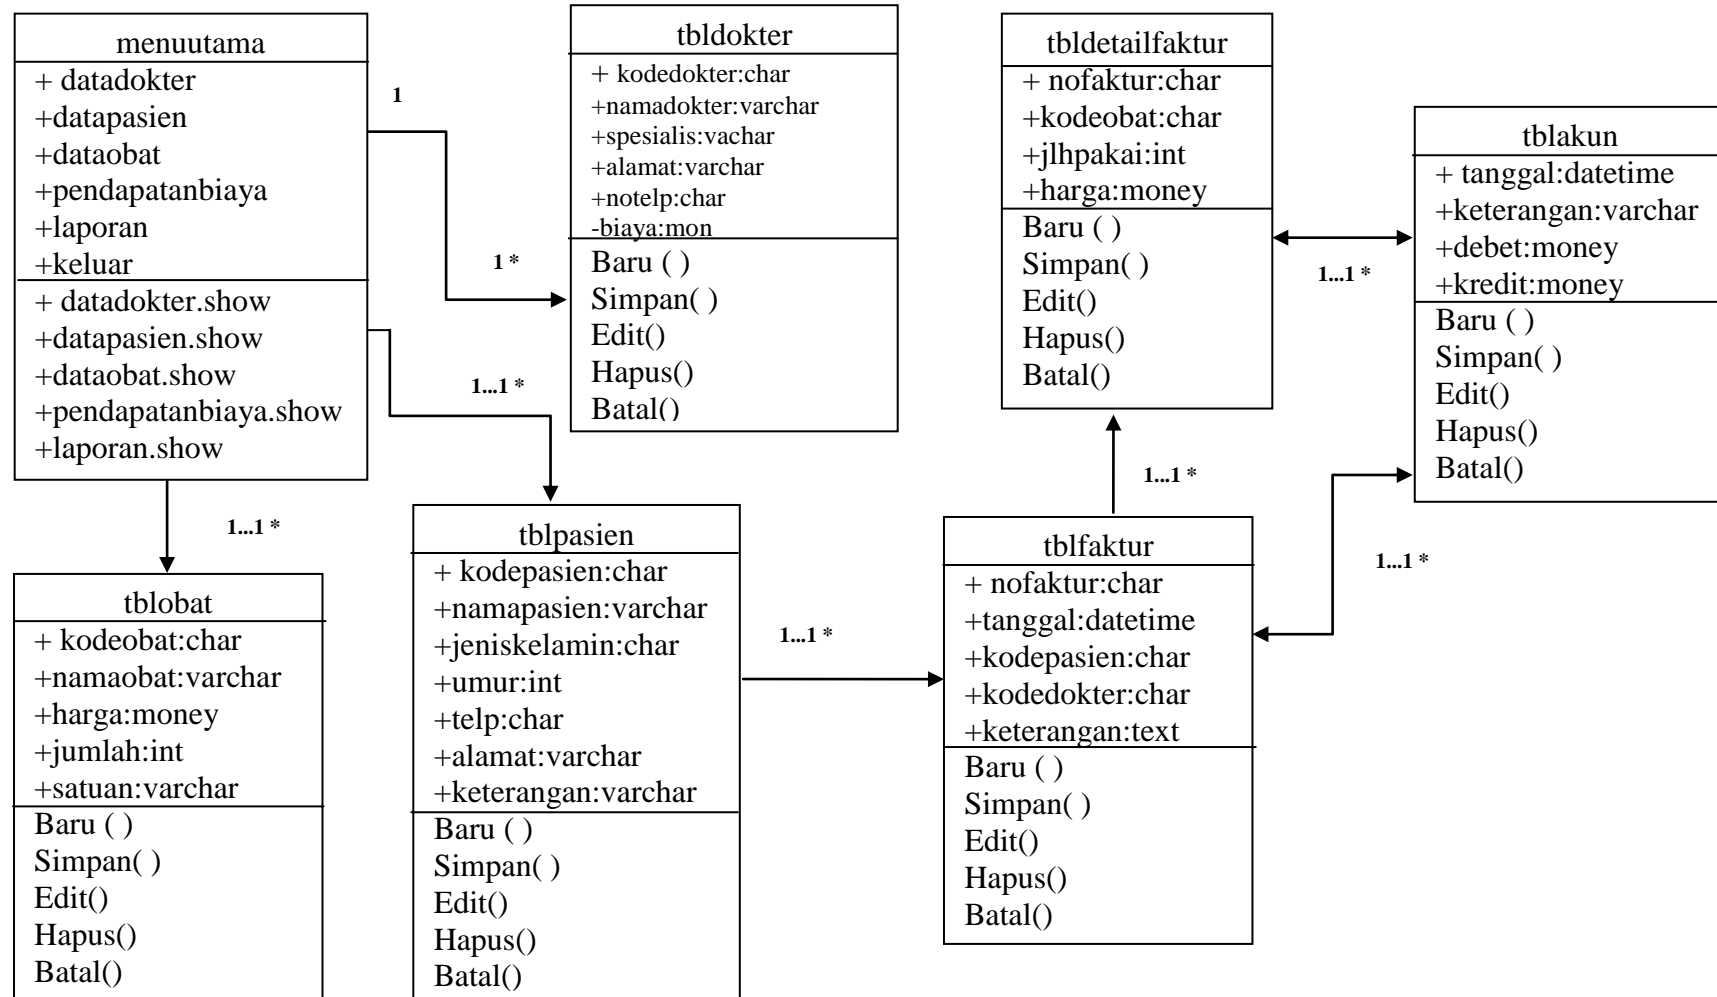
menuutama
+ datadokter
+datapasien
+dataobat
+pendapatanbiaya
+laporan
+keluar
+ datadokter.show
+datapasien.show
+dataobat.show
+pendapatanbiaya.show
+laporan.show

1

1 *

tbldokter
+ kodedokter:char
+namadokter:varchar
+spesialis:vachar
+alamat:varchar
+notelp:char
-biaya:mon
Baru ( )
Simpan( )
Edit()
Hapus()
Batal()

tbldetailfaktur
+ nofaktur:char
+kodeobat:char
+jlhpakai:int
+harga:money
Baru ( )
Simpan( )
Edit()
Hapus()
Batal()

1...1 *

tblakun
+ tanggal:datetime
+keterangan:varchar
+debet:money
+kredit:money
Baru ( )
Simpan( )
Edit()
Hapus()
Batal()

1...1 *

1...1 *

1...1 *

1...1 *

tblobat
+ kodeobat:char
+namaobat:varchar
+harga:money
+jumlah:int
+satuan:varchar
Baru ( )
Simpan( )
Edit()
Hapus()
Batal()

tblpasien
+ kodepasien:char
+namapasien:varchar
+jeniskelamin:char
+umur:int
+telp:char
+alamat:varchar
+keterangan:varchar
Baru ( )
Simpan( )
Edit()
Hapus()
Batal()

1...1 *

tblfaktur
+ nofaktur:char
+tanggal:datetime
+kodepasien:char
+kodedokter:char
+keterangan:text
Baru ( )
Simpan( )
Edit()
Hapus()
Batal()